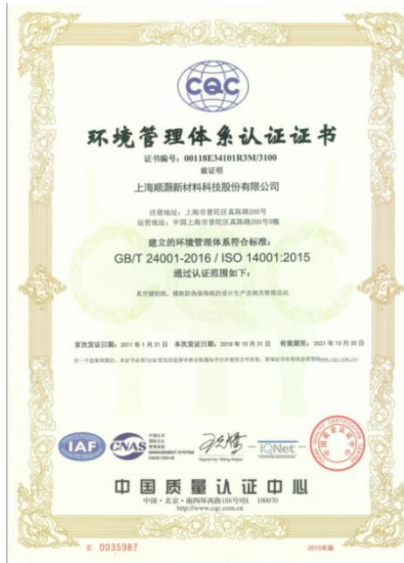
CQC

环境管理体系认证证书

证书编号：00118E34101R3M/3100

兹证明

上海顺灏新材料科技股份有限公司

注册地址：上海市普陀区真陈路200号
运营地址：中国上海市普陀区真陈路200号5幢

建立的环境管理体系符合标准：

GB/T 24001-2016 / ISO 14001:2015

通过认证范围如下：

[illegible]

首次发证日期：2011 年 1 月 31 日 本次发证日期：2018 年 10 月 31 日 证书有效期至：2021 年 10 月 30 日

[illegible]

IAF CNAS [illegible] IQNet

中国质量认证中心

中国·北京·南四环西路188号9区 100070
http://www.cqc.com.cn

Ⅱ 0035987 2015年版